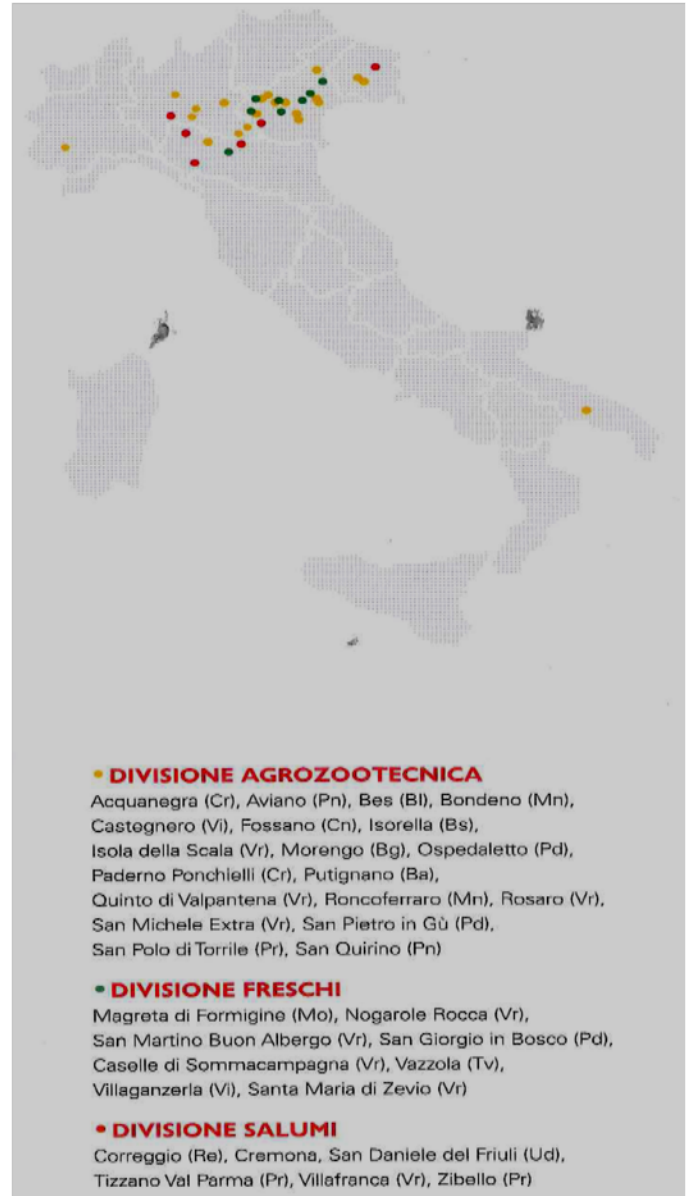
• DIVISIONE AGROZOOTECNICA
Acquanegra (Cr), Aviano (Pn), Bes (Bl), Bondeno (Mn), Castegnero (Vi), Fossano (Cn), Isorella (Bs), Isola della Scala (Vr), Morengo (Bg), Ospedaletto (Pd), Paderno Ponchielli (Cr), Putignano (Ba), Quinto di Valpantena (Vr), Roncoferraro (Mn), Rosaro (Vr), San Michele Extra (Vr), San Pietro in Gù (Pd), San Polo di Torrile (Pr), San Quirino (Pn)

• DIVISIONE FRESCHI
Magreta di Formigine (Mo), Nogarole Rocca (Vr), San Martino Buon Albergo (Vr), San Giorgio in Bosco (Pd), Caselle di Sommacampagna (Vr), Vazzola (Tv), Villaganzerla (Vi), Santa Maria di Zevio (Vr)

• DIVISIONE SALUMI
Correggio (Re), Cremona, San Daniele del Friuli (Ud), Tizzano Val Parma (Pr), Villafranca (Vr), Zibello (Pr)